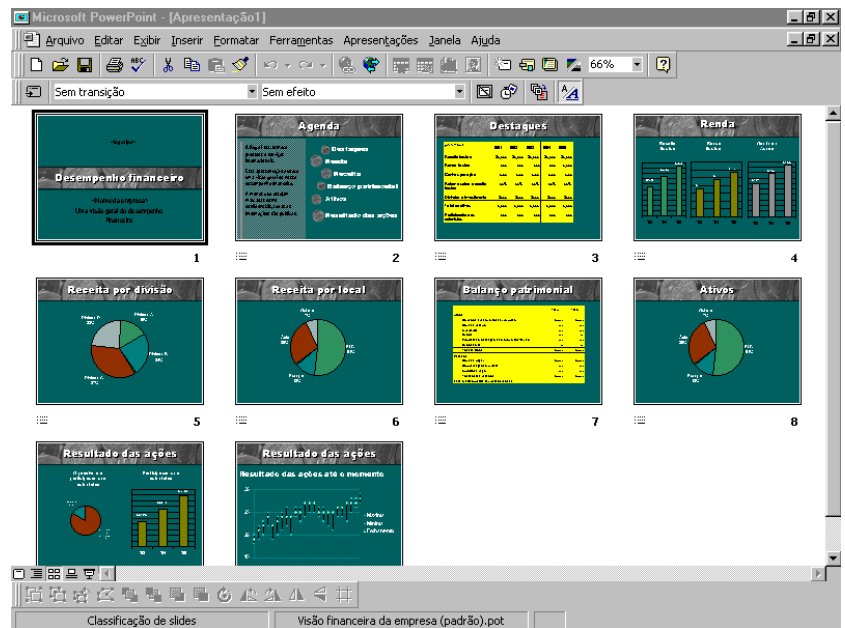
Microsoft PowerPoint - [Apresentação1]

Arquivo Editar Exibir Inserir Formatar Ferramentas Apresentações Janela Ajuda

66%

Sem transição

Sem efeito

Desempenho financeiro

Agenda

Destaques

Renda

1

2

3

4

Receita por divisão

Receita por local

Balanço patrimonial

Ativos

5

6

7

8

Resultado das ações

Resultado das ações

Resultado das ações até o momento

Classificação de slides

Visão financeira da empresa (padrão).pot